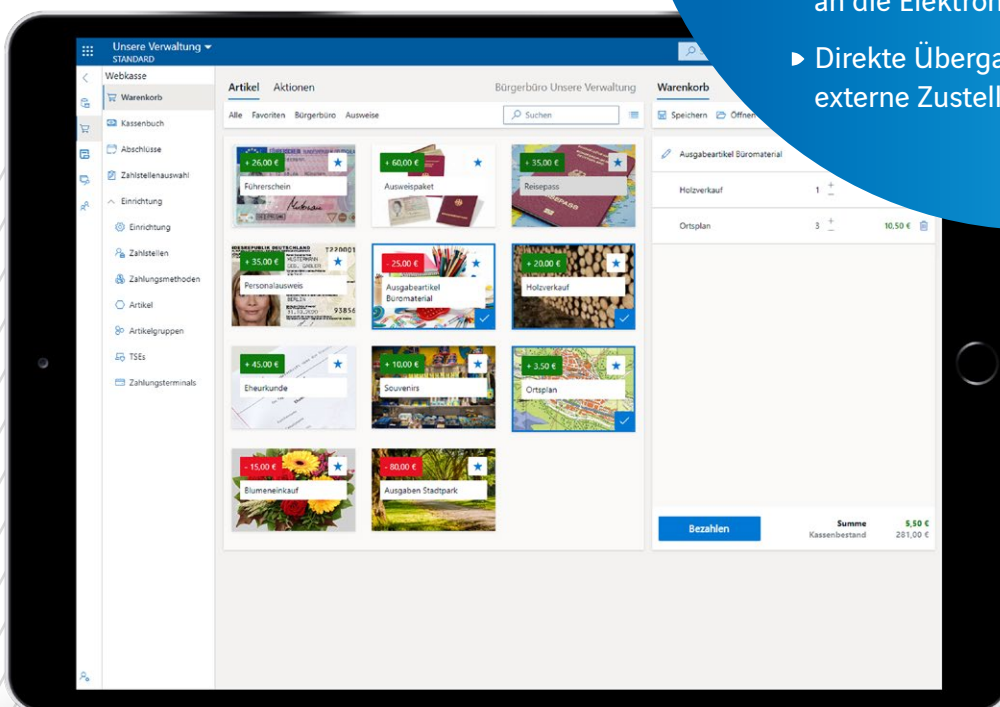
an die Elektron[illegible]

▶ Direkte Überga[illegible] externe Zustell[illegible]

Unsere Verwaltung
STANDARD

Webkasse

Warenkorb

Kassenbuch

Abschlüsse

Zahlstellenauswahl

Einrichtung

Einrichtung

Zahlstellen

Zahlungsmethoden

Artikel

Artikelgruppen

TSEs

Zahlungsterminals

Artikel Aktionen

Bürgerbüro Unsere Verwaltung

Alle Favoriten Bürgerbüro Ausweise

Suchen

+ 26,00 € Führerschein

+ 60,00 € Ausweispaket

+ 35,00 € Reisepass

+ 35,00 € Personalausweis

- 25,00 € Ausgabeartikel Büromaterial

+ 20,00 € Holzverkauf

+ 45,00 € Eheurkunde

+ 10,00 € Souvenirs

+ 3,50 € Ortsplan

- 15,00 € Blumeneinkauf

- 80,00 € Ausgaben Stadtpark

Warenkorb

Speichern Öffnen

Ausgabeartikel Büromaterial

Holzverkauf 1

Ortsplan 3 10,50 €

Bezahlen

Summe 5,50 €
Kassenbestand 281,00 €